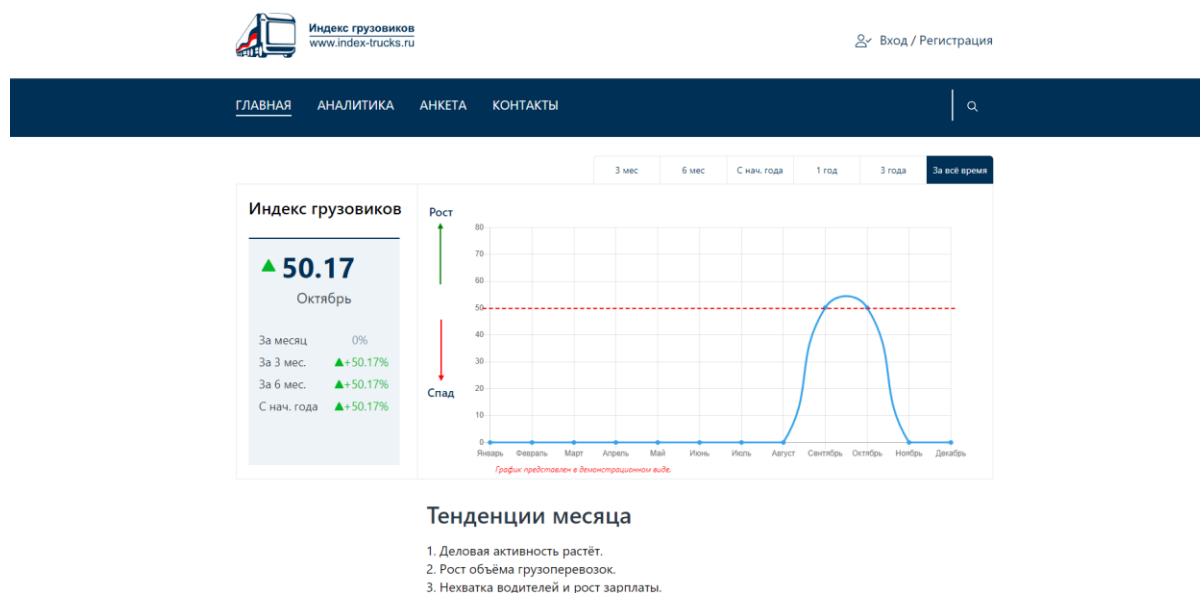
Индекс грузовиков
www.index-trucks.ru

Вход / Регистрация

ГЛАВНАЯ АНАЛИТИКА АНКЕТА КОНТАКТЫ

3 мес | 6 мес | С нач. года | 1 год | 3 года | За всё время

Индекс грузовиков

50.17
Октябрь

| За месяц | 0% |
|---|---|
| За 3 мес. | +50.17% |
| За 6 мес. | +50.17% |
| С нач. года | +50.17% |

Рост
Спад

80
70
60
50
40
30
20
10
0

Январь Февраль Март Апрель Май Июнь Июль Август Сентябрь Октябрь Ноябрь Декабрь

График представлен в демонстрационном виде.

Тенденции месяца

1. Деловая активность растёт.
2. Рост объёма грузоперевозок.
3. Нехватка водителей и рост зарплаты.